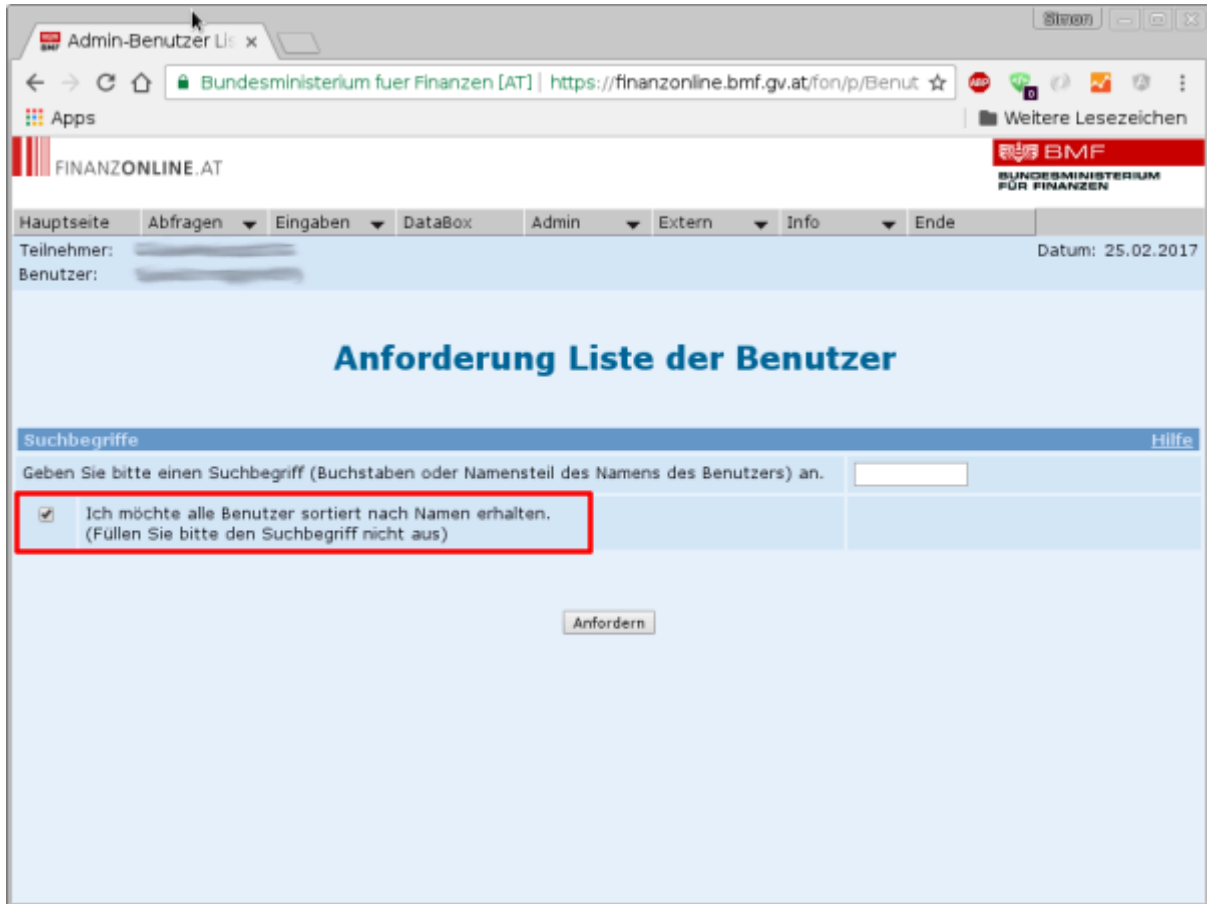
Admin-Benutzer Lis ×

Simon

Bundesministerium fuer Finanzen [AT] | https://finanzonline.bmf.gv.at/fon/p/Benut

Apps

Weitere Lesezeichen

FINANZONLINE.AT

BMF
BUNDESMINISTERIUM FÜR FINANZEN

Hauptseite | Abfragen | Eingaben | DataBox | Admin | Extern | Info | Ende

Teilnehmer: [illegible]
Benutzer: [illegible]

Datum: 25.02.2017

Anforderung Liste der Benutzer

Suchbegriffe

Hilfe

Geben Sie bitte einen Suchbegriff (Buchstaben oder Namensteil des Namens des Benutzers) an.

Ich möchte alle Benutzer sortiert nach Namen erhalten.
(Füllen Sie bitte den Suchbegriff nicht aus)

Anfordern